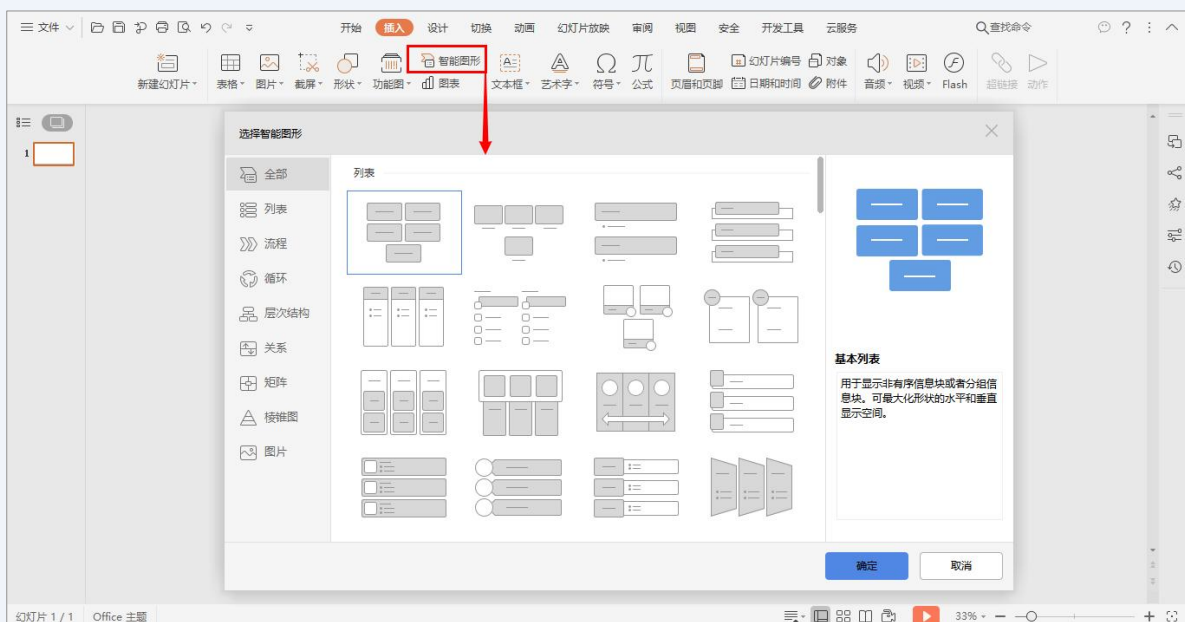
文件
开始 插入 设计 切换 动画 幻灯片放映 审阅 视图 安全 开发工具 云服务
查找命令
新建幻灯片 表格 图片 截屏 形状 功能图 智能图形 图表 文本框 艺术字 符号 公式 页眉和页脚 幻灯片编号 日期和时间 对象 附件 音频 视频 Flash 超链接 动作

1

选择智能图形
全部
列表
流程
循环
层次结构
关系
矩阵
棱锥图
图片
列表
基本列表
用于显示非有序信息块或者分组信息块。可最大化形状的水平和垂直显示空间。
确定 取消

幻灯片 1 / 1 Office 主题 33%